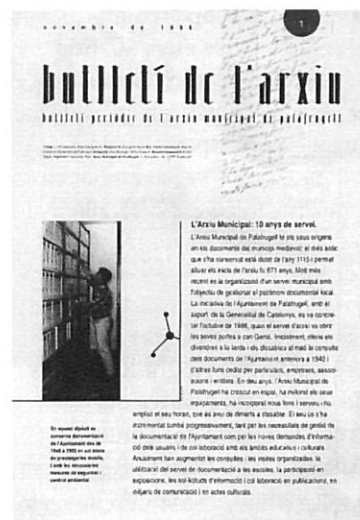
novembre de 1996

1

butlletí de l'arxiu

butlletí periòdic de l'arxiu municipal de palafrugell

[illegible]

L'Arxiu Municipal: 10 anys de servei.

L'Arxiu Municipal de Palafrugell té els seus orígens en els documents del municipi medieval; el més antic que s'ha conservat està datat de l'any 1115 i permet situar els inicis de l'arxiu fa 871 anys. Molt més recent és la organització d'un servei municipal amb l'objectiu de gestionar el patrimoni documental local. La iniciativa de l'Ajuntament de Palafrugell, amb el suport de la Generalitat de Catalunya, es va concretar l'octubre de 1986, quan el servei d'arxiu va obrir les seves portes a can Genís. Inicialment, només es dirigien a la lectura i els dissabtes al matí la consulta dels documents de l'Ajuntament anteriors a 1940 i d'altres fons cedits per particulars, empreses, associacions i entitats. En deu anys, l'Arxiu Municipal de Palafrugell ha crescut en espai, ha millorat els seus equipaments, ha incorporat nous fons i serveis i ha ampliat el seu horari, que és avui de dimarts a dissabte. El seu ús s'ha incrementat també progressivament, tant per les necessitats de gestió de la documentació de l'Ajuntament com per les noves demandes d'informació dels usuaris i de col·laboració amb les entitats educatives i culturals. Actualment han augmentat les consultes i les visites organitzades, la utilització del servei de documentació a les escoles, la participació en exposicions, les col·leccions d'informació i col·laboració en publicacions, en mitjans de comunicació i en actes culturals.

En aquest dipòsit es conserva documentació de l'Ajuntament des de 1940 a 1980 en uns armaris de prestatgeries mòbils, i amb les necessàries mesures de seguretat i control ambiental.